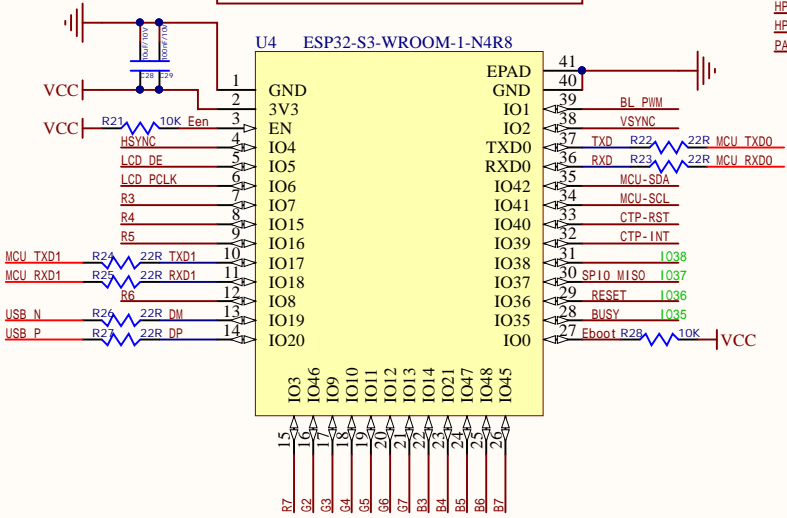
HP
HP
PA

U4 ESP32-S3-WROOM-1-N4R8

10uF/10V
C28
100nF/10V
C29

VCC
VCC
R21 10K Een

1 GND
2 3V3
3 EN
4 IO4
5 IO5
6 IO6
7 IO7
8 IO15
9 IO16
10 IO17
11 IO18
12 IO8
13 IO19
14 IO20

HSYNC
LCD DE
LCD PCLK
R3
R4
R5
MCU TXD1 R24 22R TXD1
MCU RXD1 R25 22R RXD1
R6
USB N R26 22R DM
USB P R27 22R DP

41 EPAD
40 GND
39 IO1
38 IO2
37 TXD0
36 RXD0
35 IO42
34 IO41
33 IO40
32 IO39
31 IO38
30 IO37
29 IO36
28 IO35
27 IO0

BL PWM
VSYNC
TXD R22 22R MCU TXD0
RXD R23 22R MCU RXD0
MCU-SDA
MCU-SCL
CTP-RST
CTP-INT
IO38
SPI0 MISO IO37
RESET IO36
BUSY IO35
Eboot R28 10K VCC

IO3 IO46 IO9 IO10 IO11 IO12 IO13 IO14 IO21 IO47 IO48 IO45
15 16 17 18 19 20 21 22 23 24 25 26
R7 G2 G3 G4 G5 G6 G7 B3 B4 B5 B6 B7